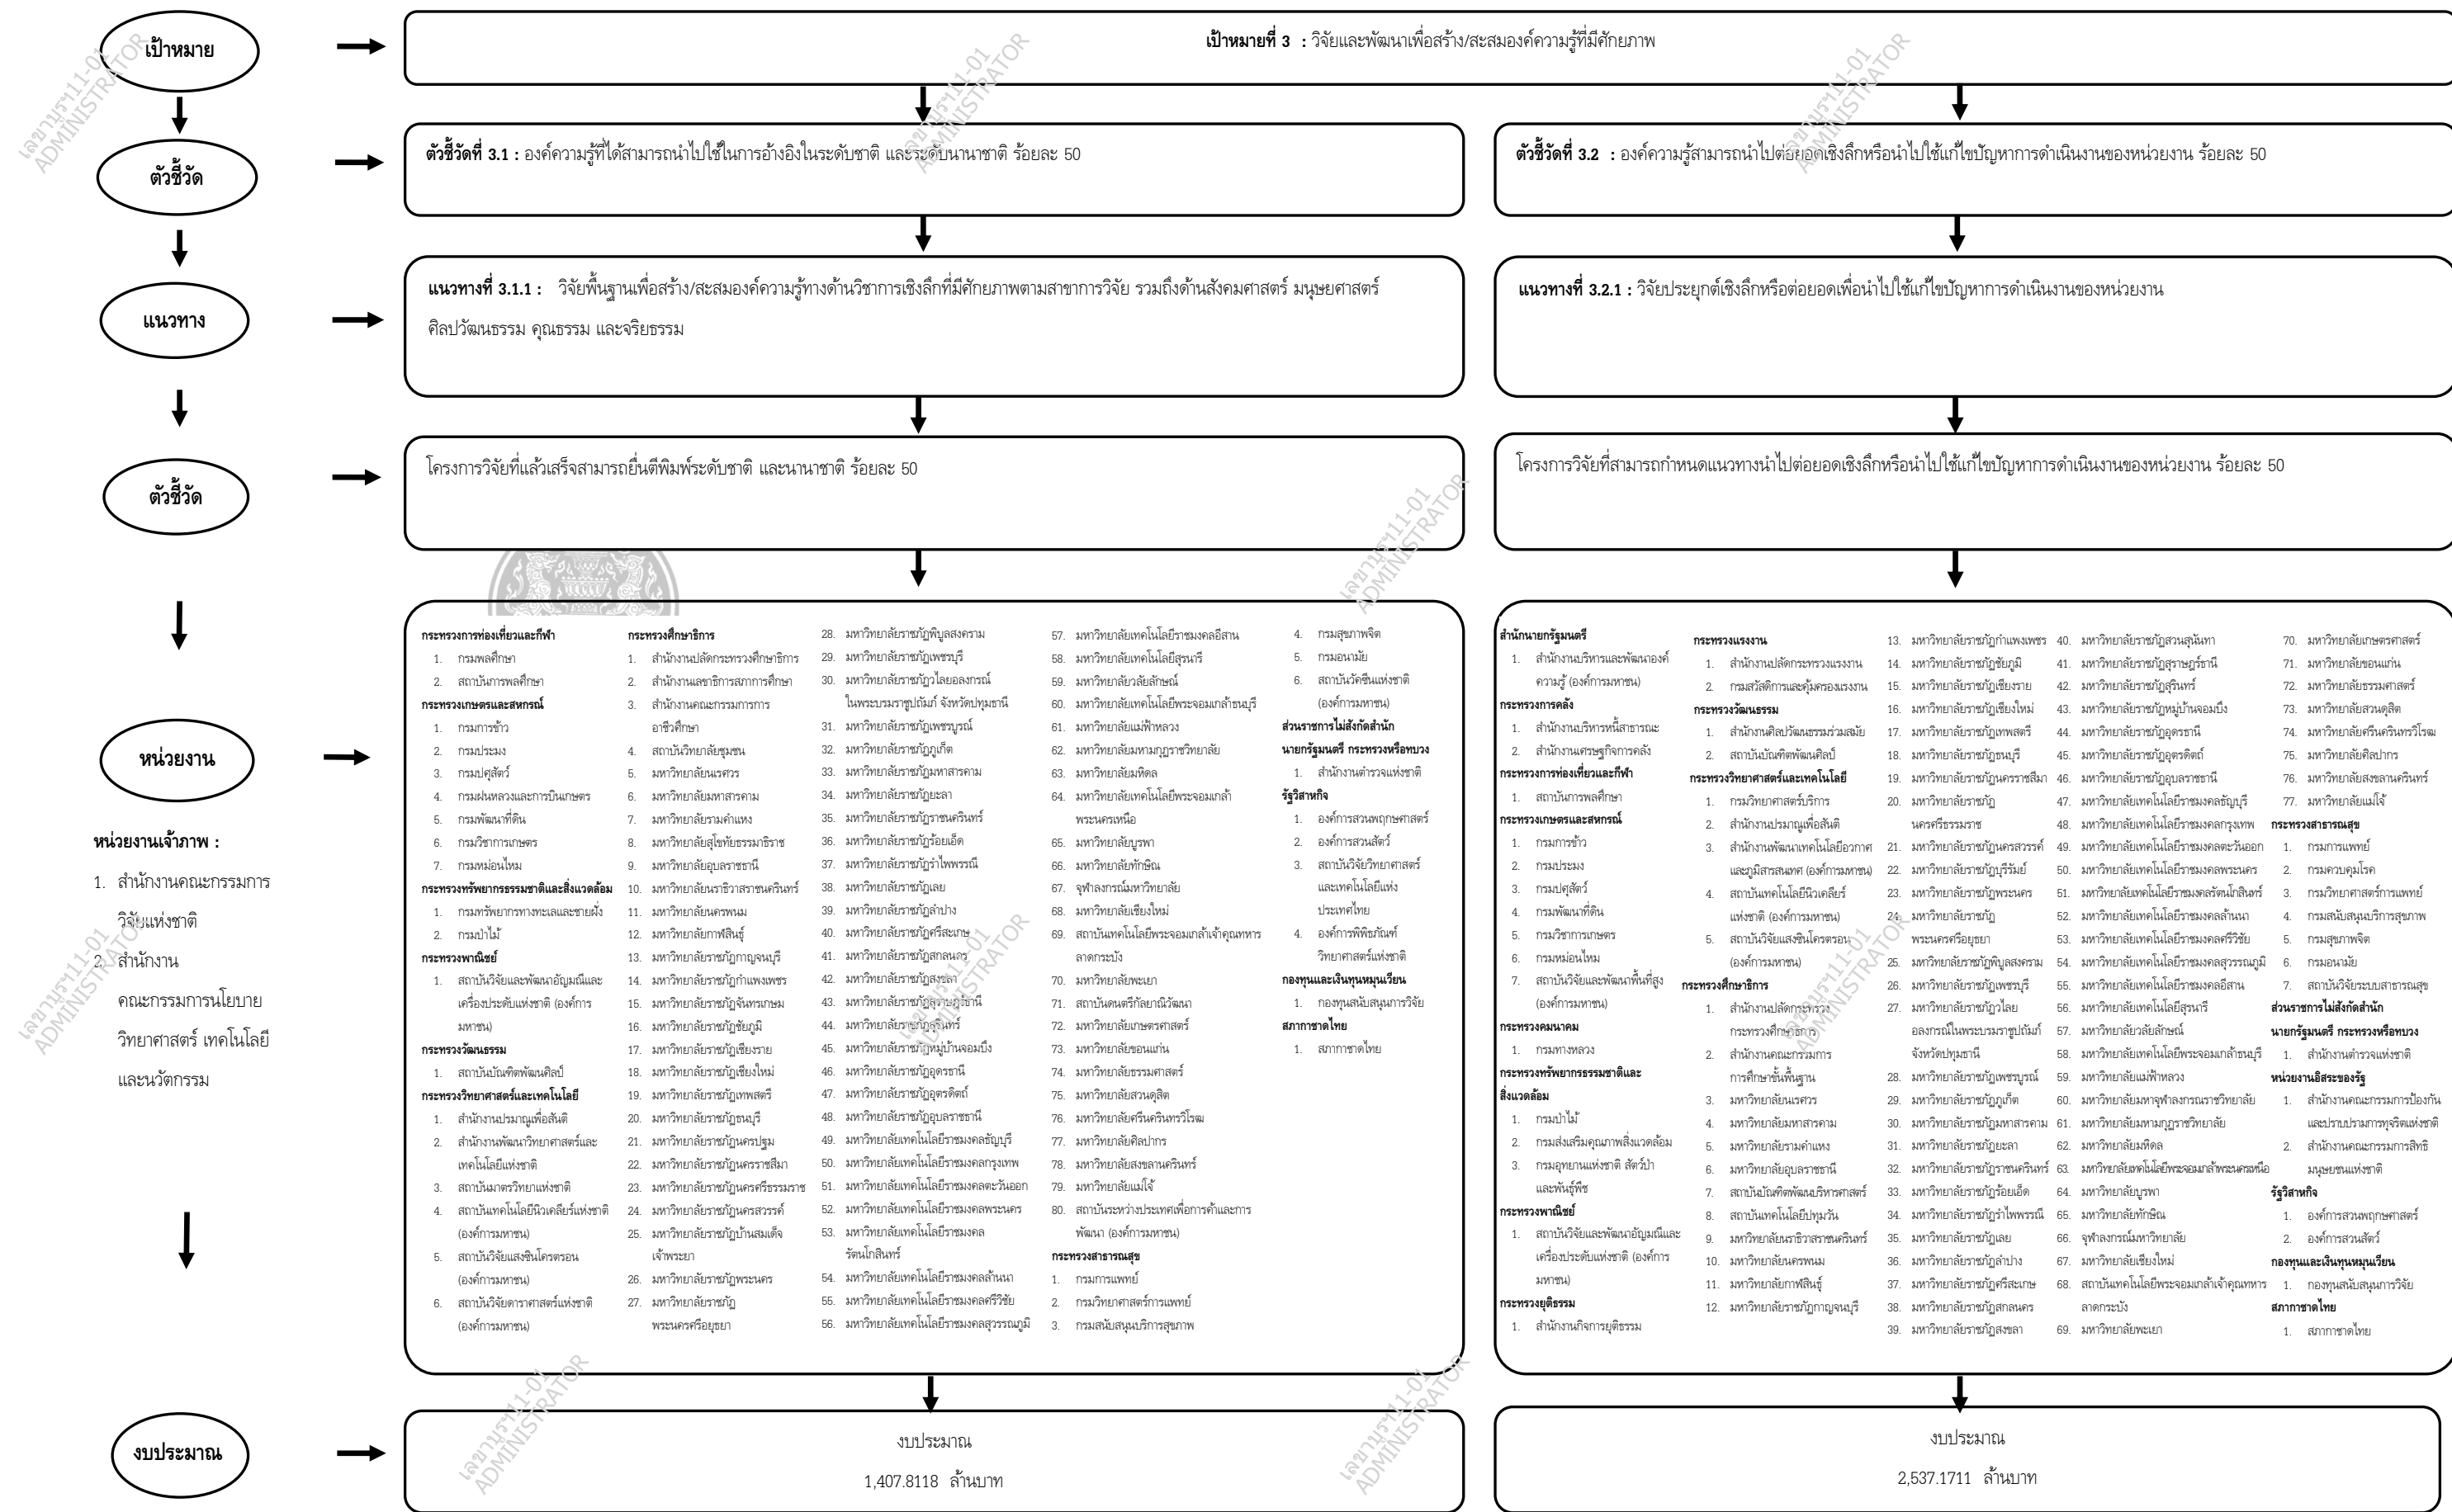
เป้าหมาย

เป้าหมายที่ 3 : วิจัยและพัฒนาเพื่อสร้าง/สะสมองค์ความรู้ที่มีศักยภาพ

ตัวชี้วัด

ตัวชี้วัดที่ 3.1 : องค์ความรู้ที่ได้สามารถนำไปใช้ในการอ้างอิงในระดับชาติ และระดับนานาชาติ ร้อยละ 50

ตัวชี้วัดที่ 3.2 : องค์ความรู้สามารถนำไปต่อยอดเชิงลึกหรือนำไปใช้แก้ไขปัญหาการดำเนินงานของหน่วยงาน ร้อยละ 50

แนวทาง

แนวทางที่ 3.1.1 : วิจัยพื้นฐานเพื่อสร้าง/สะสมองค์ความรู้ทางด้านวิชาการเชิงลึกที่มีศักยภาพตามสาขาการวิจัย รวมถึงด้านสังคมศาสตร์ มนุษยศาสตร์ ศิลปวัฒนธรรม คุณธรรม และจริยธรรม

แนวทางที่ 3.2.1 : วิจัยประยุกต์เชิงลึกหรือต่อยอดเพื่อนำไปใช้แก้ไขปัญหาการดำเนินงานของหน่วยงาน

ตัวชี้วัด

โครงการวิจัยที่แล้วเสร็จสามารถยื่นตีพิมพ์ระดับชาติ และนานาชาติ ร้อยละ 50

โครงการวิจัยที่สามารถกำหนดแนวทางนำไปต่อยอดเชิงลึกหรือนำไปใช้แก้ไขปัญหาการดำเนินงานของหน่วยงาน ร้อยละ 50

หน่วยงาน

หน่วยงานเจ้าภาพ :
1. สำนักงานคณะกรรมการวิจัยแห่งชาติ
2. สำนักงานคณะกรรมการนโยบายวิทยาศาสตร์ เทคโนโลยี และนวัตกรรม

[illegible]

งบประมาณ

งบประมาณ
1,407.8118 ล้านบาท

งบประมาณ
2,537.1711 ล้านบาท